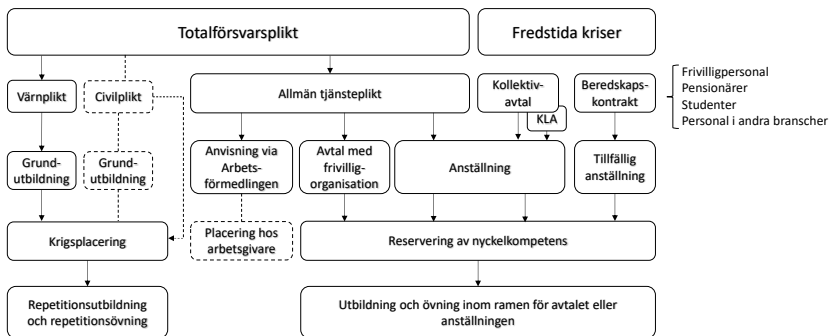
Totalförsvarsplikt

Fredstida kriser

Värnplikt

Civilplikt

Allmän tjänsteplikt

Kollektivavtal

KLA

Beredskapskontrakt

Frivilligpersonal
Pensionärer
Studenter
Personal i andra branscher

Grundutbildning

Grundutbildning

Anvisning via Arbetsförmedlingen

Avtal med frivilligorganisation

Anställning

Tillfällig anställning

Krigsplacering

Placering hos arbetsgivare

Reservering av nyckelkompetens

Repetitionsutbildning och repetitionsövning

Utbildning och övning inom ramen för avtalet eller anställningen